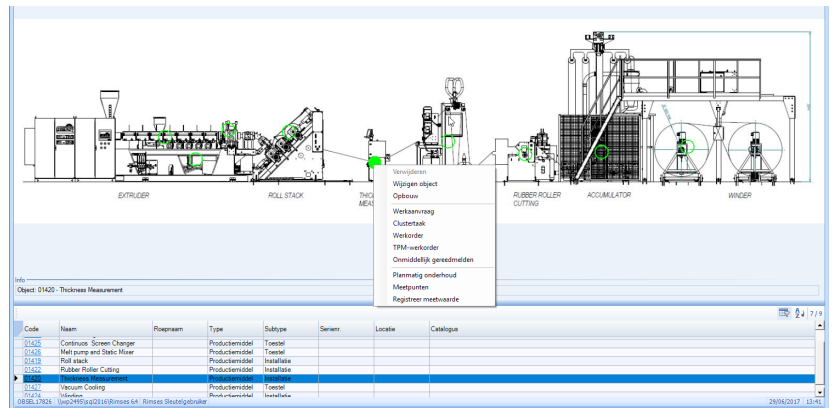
EXTRUDER

ROLL STACK

THICK MEAS

RUBBER ROLLER CUTTING

ACCUMULATOR

WINDER

Verwijderen
Wijzigen object
Opbouw
Werkaanvraag
Clustertaak
Werkorder
TPM-werkorder
Onmiddellijk gereedmelden
Planmatig onderhoud
Meetpunten
Registreer meetwaarde

Info
Object: 01420 - Thickness Measurement

7 / 9

| Code | Naam | Roepnaam | Type | Subtype | Serienr. | Locatie | Catalogus |
|---|---|---|---|---|---|---|---|
| 01425 | Continuos Screen Changer | | Productiemiddel | Toestel | | | |
| 01426 | Melt pump and Static Mixer | | Productiemiddel | Toestel | | | |
| 01419 | Roll stack | | Productiemiddel | Installatie | | | |
| 01422 | Rubber Roller Cutting | | Productiemiddel | Installatie | | | |
| 01420 | Thickness Measurement | | Productiemiddel | Installatie | | | |
| 01427 | Vacuum Cooling | | Productiemiddel | Toestel | | | |
| 01424 | Winding | | Productiemiddel | Installatie | | | |

OBSEL17826 | \\wp2495\sql2016\Rimses 64 | Rimses Sleutelgebruiker | 29/06/2017 | 13:41